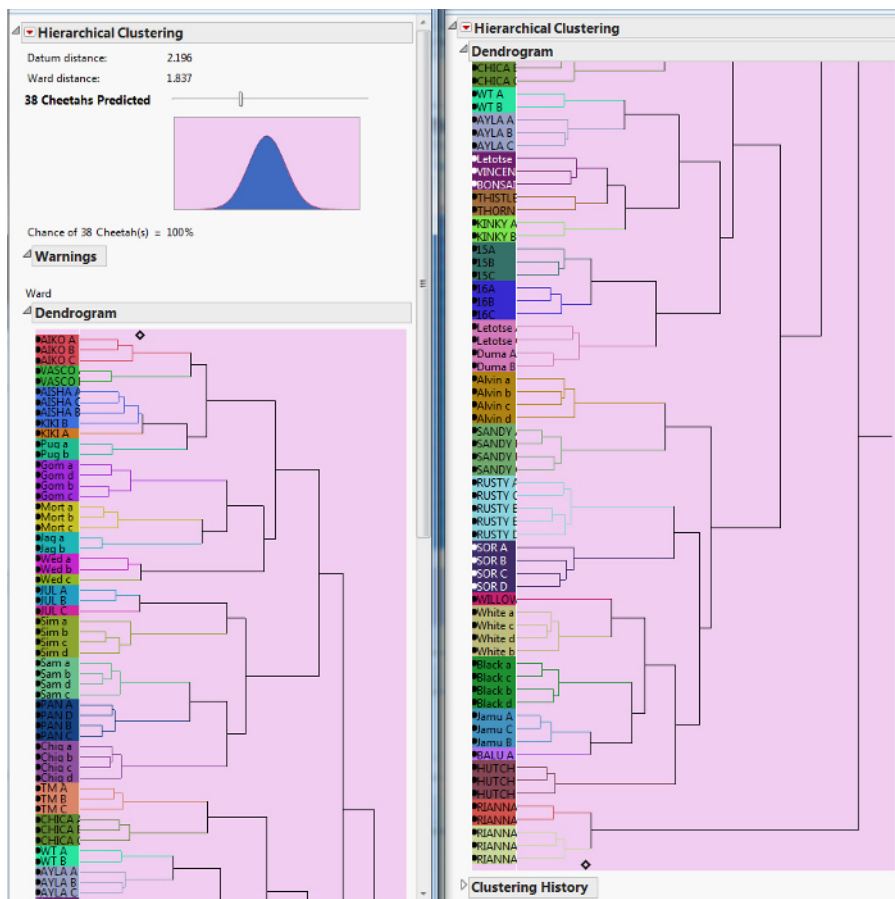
Hierarchical Clustering

Datum distance: 2.196

Ward distance: 1.837

38 Cheetahs Predicted

Chance of 38 Cheetah(s) = 100%

Warnings

Ward

Dendrogram

AIKO A
AIKO B
AIKO C
VASCO
VASCO
AISHA A
AISHA C
AISHA B
KIKI B
KIKI A
Pug a
Pug b
Gom a
Gom d
Gom b
Gom c
Mort a
Mort b
Mort c
Jaq a
Jaq b
Wed a
Wed b
Wed c
JUL A
JUL B
JUL C
Sim a
Sim b
Sim c
Sim d
Sam a
Sam b
Sam d
Sam c
PAN A
PAN D
PAN B
PAN C
Chiq a
Chiq b
Chiq c
Chiq d
TM A
TM B
TM C
CHICA
CHICA
CHICA
WT A
WT B
AYLA A
AYLA B
AYLA C

Hierarchical Clustering

Dendrogram

CHICA
CHICA
WT A
WT B
AYLA A
AYLA B
AYLA C
Letotse
VINCEN
BONSAI
THISTLE
THORN
KINKY A
KINKY B
15A
15B
15C
16A
16B
16C
Letotse
Letotse
Duma A
Duma B
Alvin a
Alvin b
Alvin c
Alvin d
SANDY
SANDY
SANDY
SANDY
RUSTY
RUSTY
RUSTY
RUSTY
RUSTY
SOR A
SOR B
SOR C
SOR D
WILLOW
White a
White c
White d
White b
Black a
Black c
Black b
Black d
Jamu A
Jamu C
Jamu B
BALU A
HUTCH
HUTCH
HUTCH
RIANNA
RIANNA
RIANNA
RIANNA
RIANNA

Clustering History